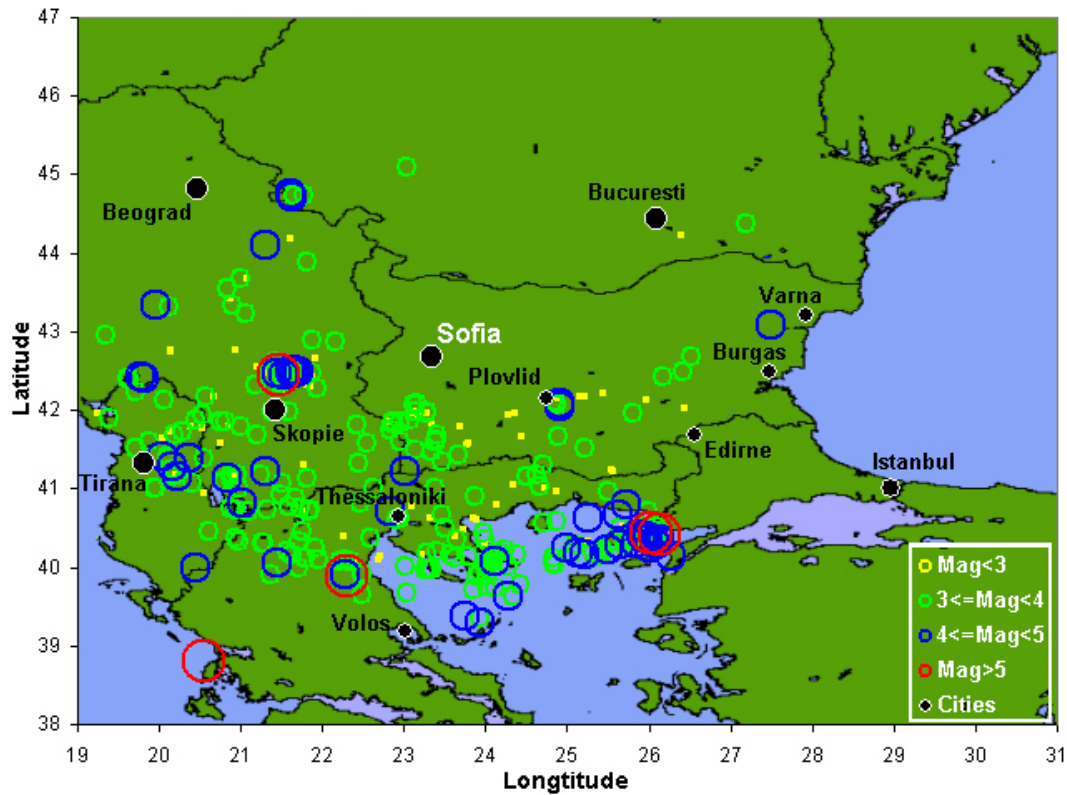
47
46
45
44
43
42
41
40
39
38
Latitude

Beograd
Bucuresti
Varna
Sofia
Burgas
Plovlid
Skopie
Edirne
Tirana
Istanbul
Thessaloniki
Volos

Mag<3
3<=Mag<4
4<=Mag<5
Mag>5
Cities

19 20 21 22 23 24 25 26 27 28 29 30 31
Longtitude